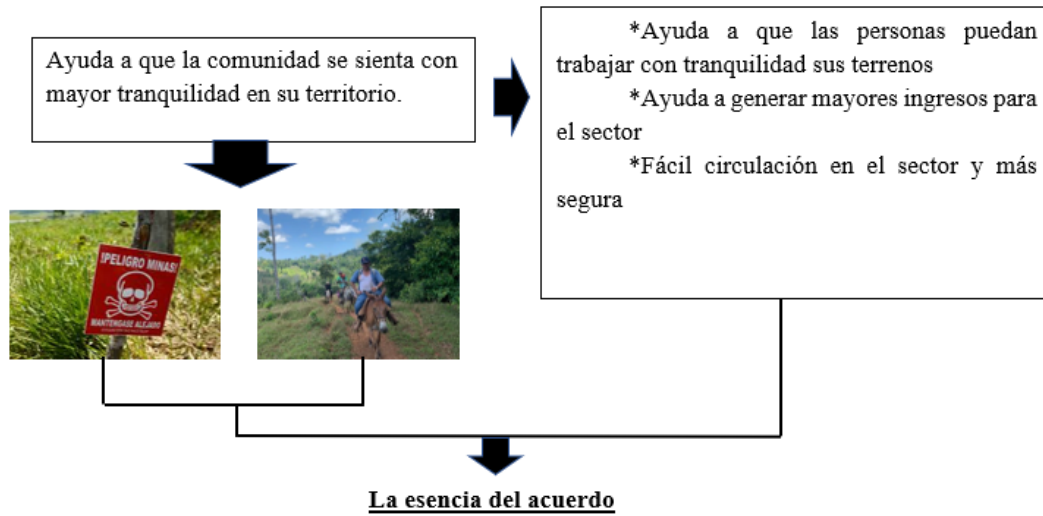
Ayuda a que la comunidad se sienta con mayor tranquilidad en su territorio.

*Ayuda a que las personas puedan trabajar con tranquilidad sus terrenos
*Ayuda a generar mayores ingresos para el sector
*Fácil circulación en el sector y más segura

!PELIGRO MINAS!
MANTENGASE ALEJADO

La esencia del acuerdo